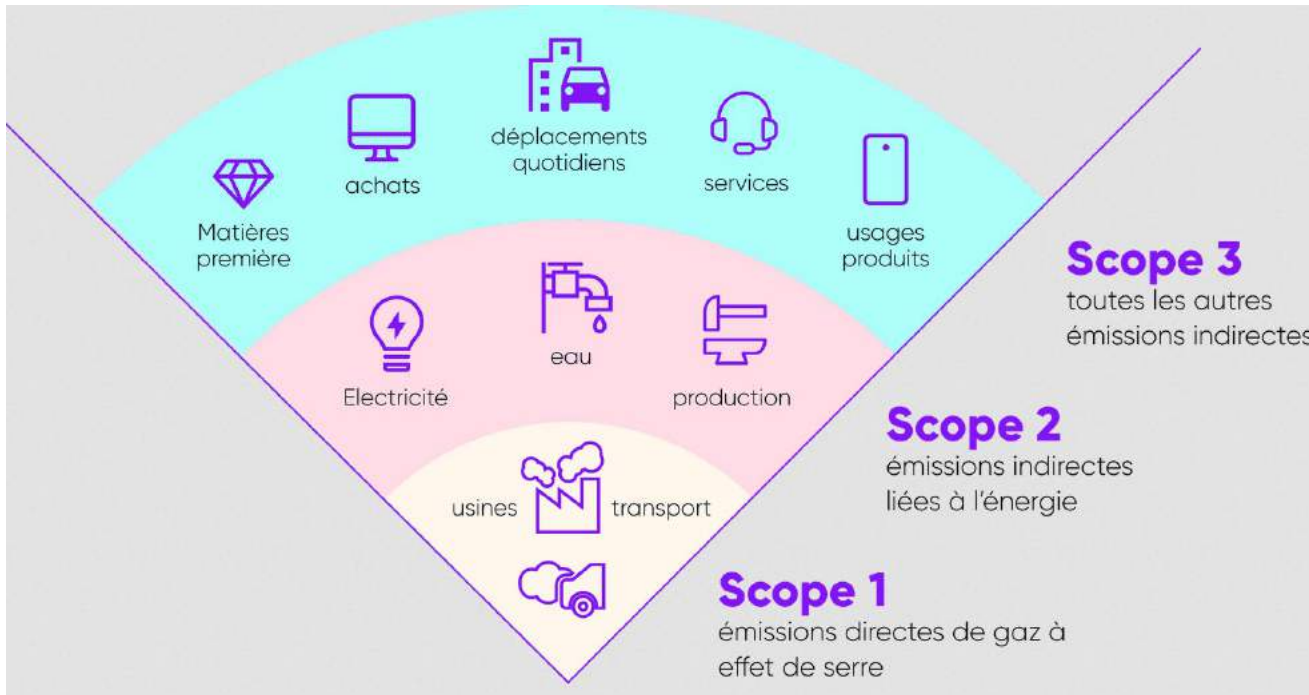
Matières première

achats

déplacements quotidiens

services

usages produits

Electricité

eau

production

usines

transport

Scope 3
toutes les autres émissions indirectes

Scope 2
émissions indirectes liées à l'énergie

Scope 1
émissions directes de gaz à effet de serre